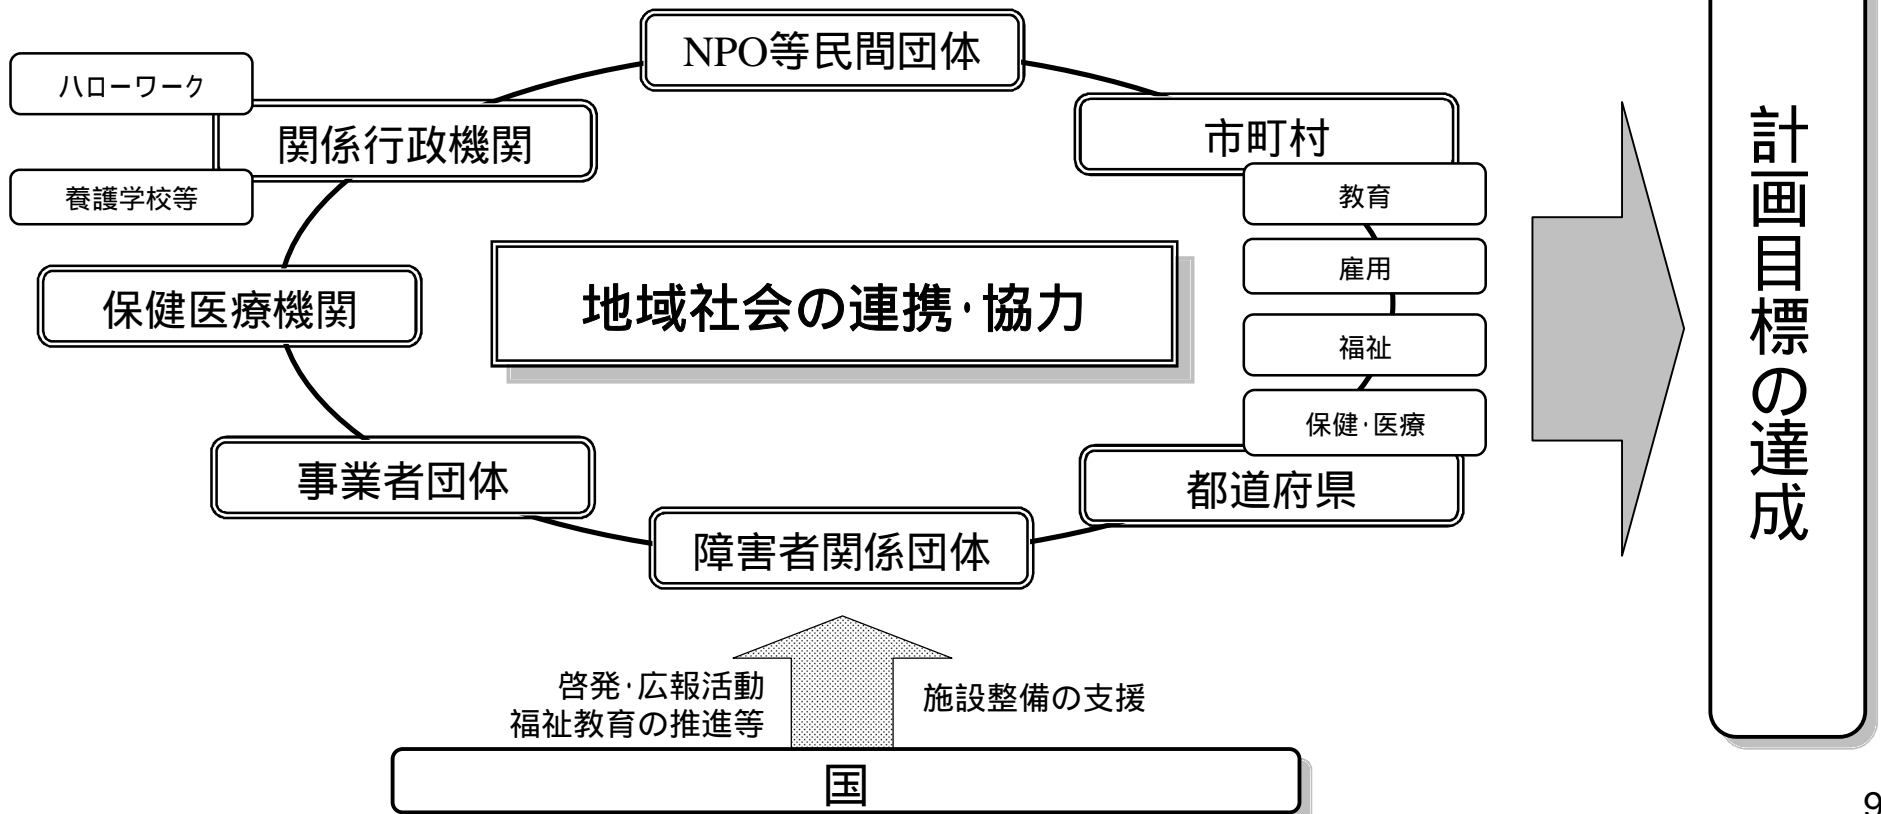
NPO等民間団体

ハローワーク

関係行政機関

養護学校等

市町村

教育

雇用

福祉

保健·医療

保健医療機関

地域社会の連携·協力

事業者団体

都道府県

障害者関係団体

啓発·広報活動
福祉教育の推進等

施設整備の支援

国

計画目標の達成

9